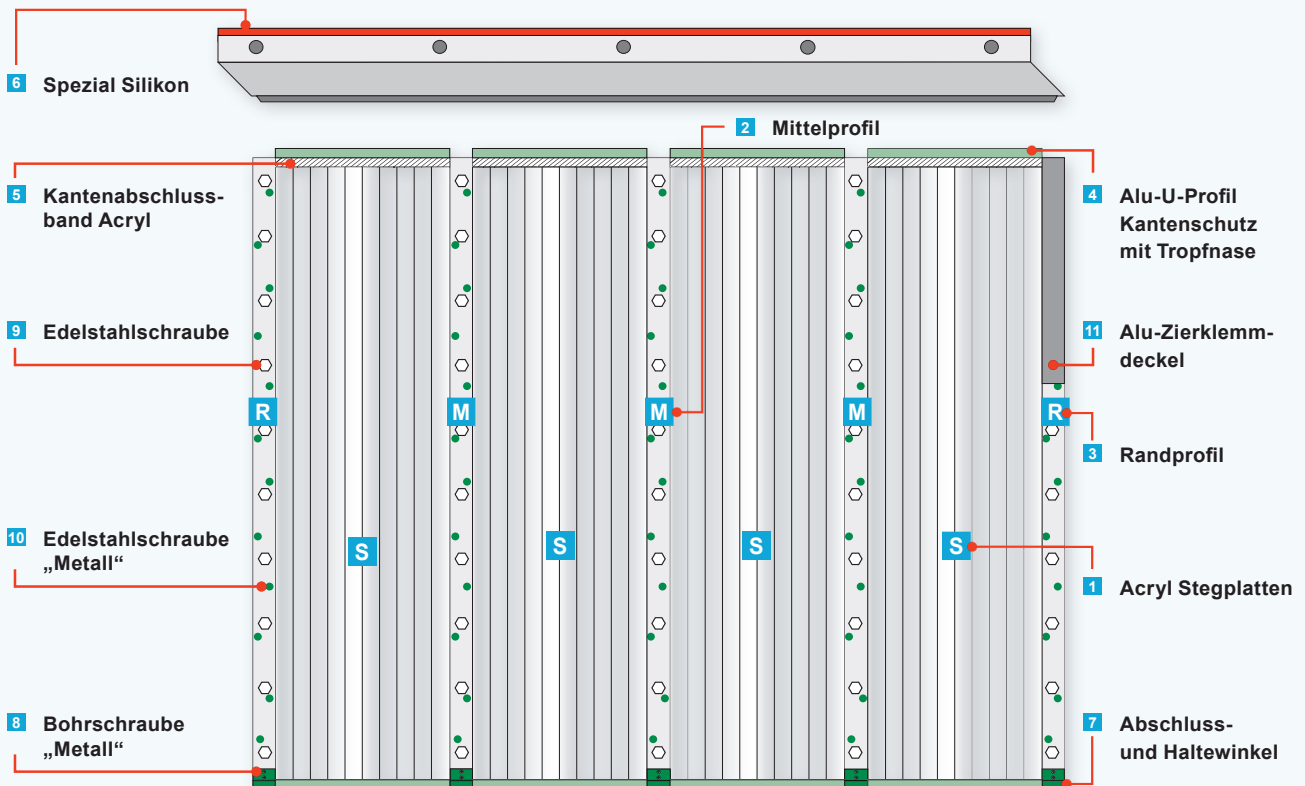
6 Spezial Silikon

2 Mittelprofil

5 Kantenabschlussband Acryl

4 Alu-U-Profil Kantenschutz mit Tropfnase

9 Edelstahlschraube

11 Alu-Zierklemmdeckel

R M M M R

3 Randprofil

S S S S

10 Edelstahlschraube „Metall“

1 Acryl Stegplatten

8 Bohrschraube „Metall“

7 Abschluss- und Haltewinkel